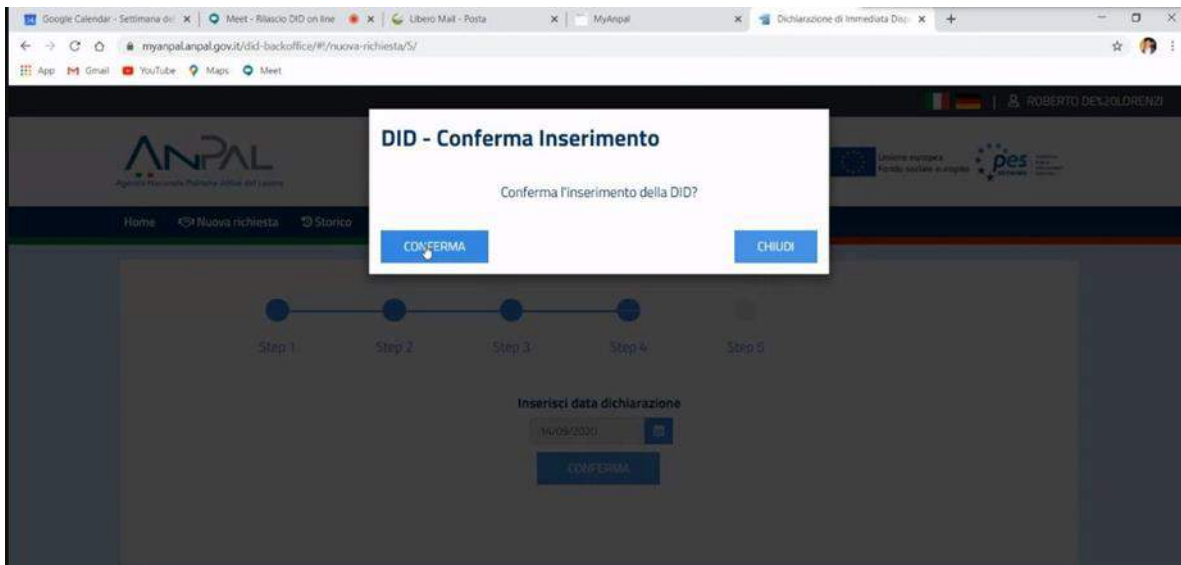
Google Calendar - Settimana del | Meet - Rilascio DID on line | Libero Mail - Posta | MyAnpal | Dichiarazione di Immediata Disp

myanpal.anpal.gov.it/did-backoffice/#!/nuova-richiesta/5/

App Gmail YouTube Maps Meet

ROBERTO DE ZOLDRENZI

ANPAL
Agenzia Nazionale Politiche Attive del Lavoro

Unione europea Fondo sociale europeo

pes

Home Nuova richiesta Storico

DID - Conferma Inserimento

Conferma l'inserimento della DID?

CONFERMA

CHIUDI

Step 1 Step 2 Step 3 Step 4 Step 5

Inserisci data dichiarazione

14/09/2020

CONFERMA